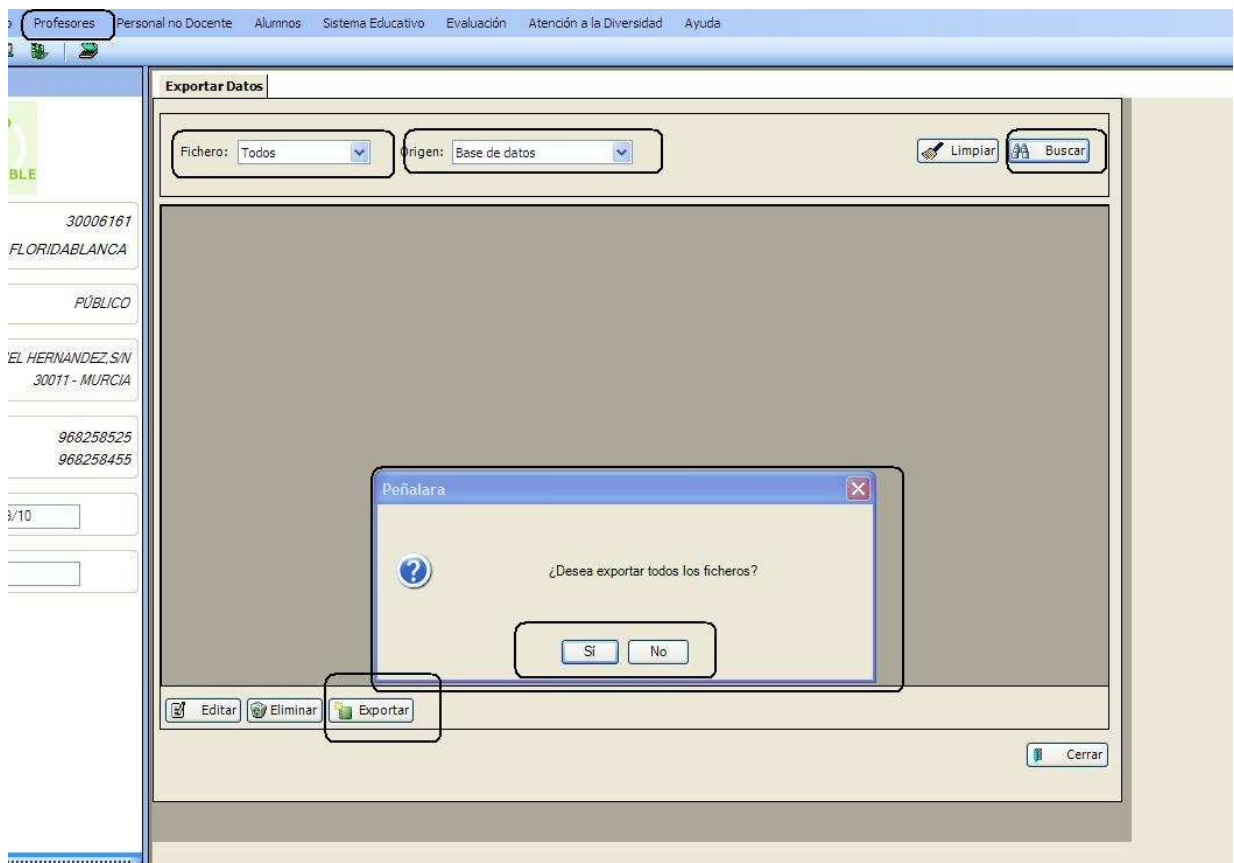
o Profesores Personal no Docente Alumnos Sistema Educativo Evaluación Atención a la Diversidad Ayuda

Exportar Datos

Fichero: Todos

Origen: Base de datos

Limpiar

Buscar

BLE

30006161
FLORIDABLANCA

PÚBLICO

EL HERNANDEZ,S/N
30011 - MURCIA

968258525
968258455

3/10

Peñalara

¿Desea exportar todos los ficheros?

Sí

No

Editar

Eliminar

Exportar

Cerrar